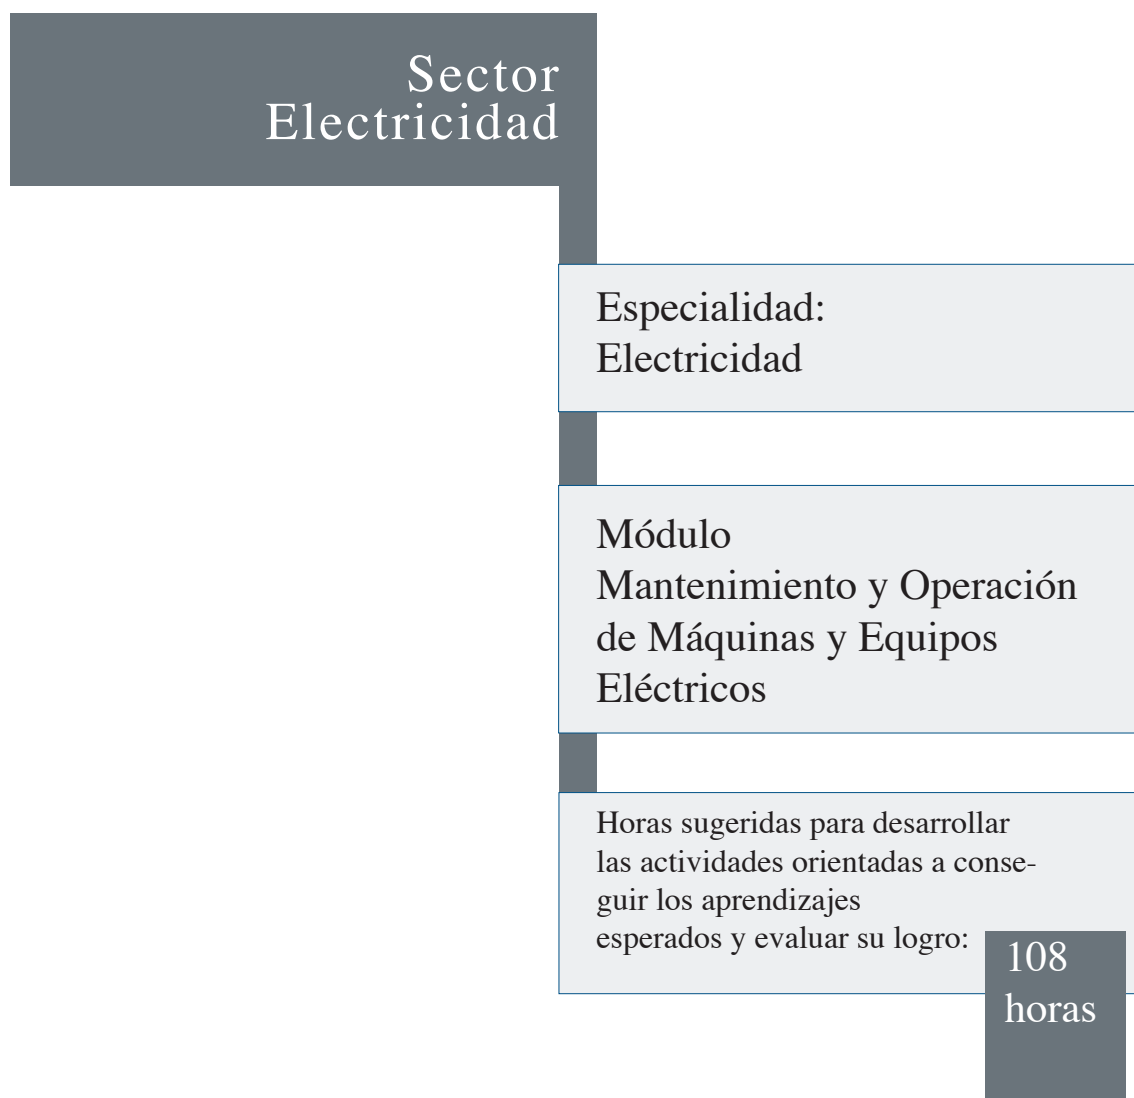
Sector
Electricidad

Especialidad:
Electricidad

Módulo
Mantenimiento y Operación de Máquinas y Equipos Eléctricos

Horas sugeridas para desarrollar las actividades orientadas a conseguir los aprendizajes esperados y evaluar su logro:

108
horas